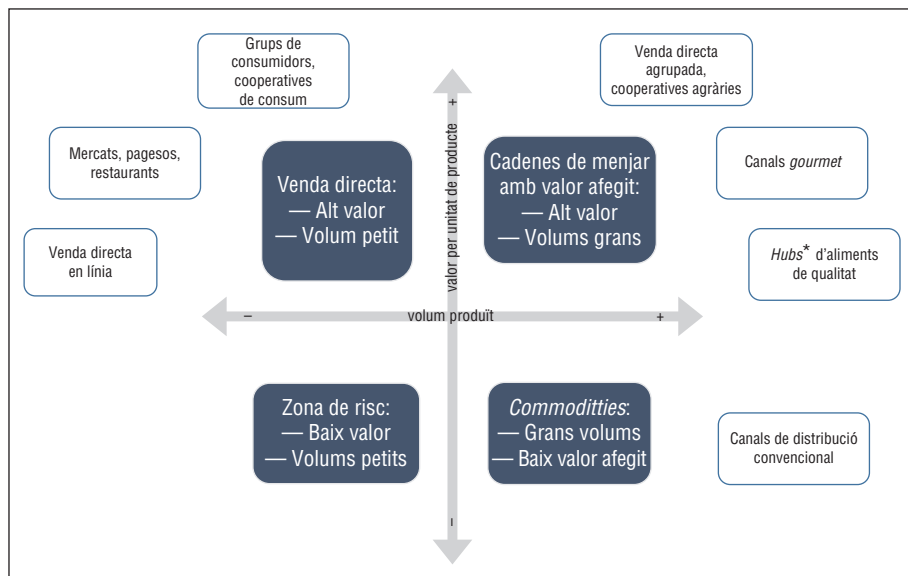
Grups de consumidors, cooperatives de consum

Venda directa agrupada, cooperatives agràries

Mercats, pagesos, restaurants

Canals *gourmet*

Venda directa en línia

*Hubs** d'aliments de qualitat

Venda directa:
— Alt valor
— Volum petit

Cadenes de menjar amb valor afegit:
— Alt valor
— Volums grans

valor per unitat de producte
+

–
volum produït
+

Zona de risc:
— Baix valor
— Volums petits

*Commodittie*s:
— Grans volums
— Baix valor afegit

Canals de distribució convencional

–